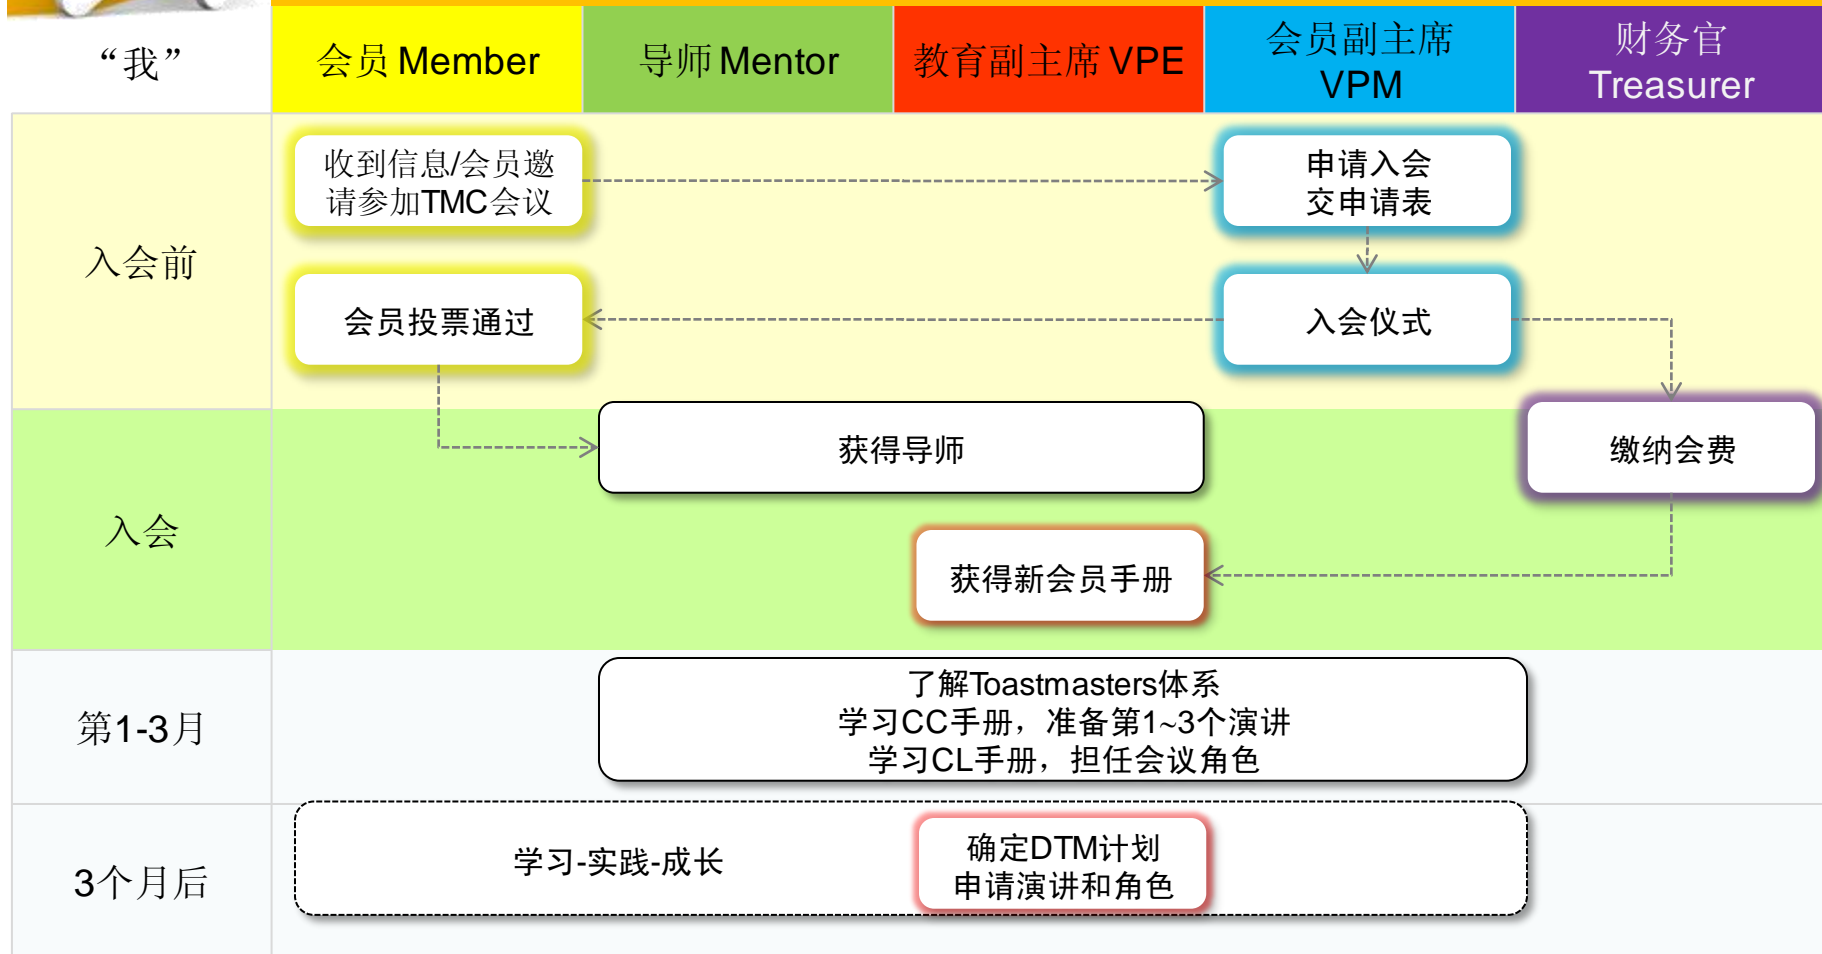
| “我” | 会员 Member | 导师 Mentor | 教育副主席 VPE | 会员副主席 VPM | 财务官 Treasurer |
|---|---|---|---|---|---|

入会前

收到信息/会员邀请参加TMC会议

申请入会交申请表

会员投票通过

入会仪式

入会

获得导师

缴纳会费

获得新会员手册

第1-3月

了解Toastmasters体系
学习CC手册，准备第1~3个演讲
学习CL手册，担任会议角色

3个月后

学习-实践-成长

确定DTM计划
申请演讲和角色